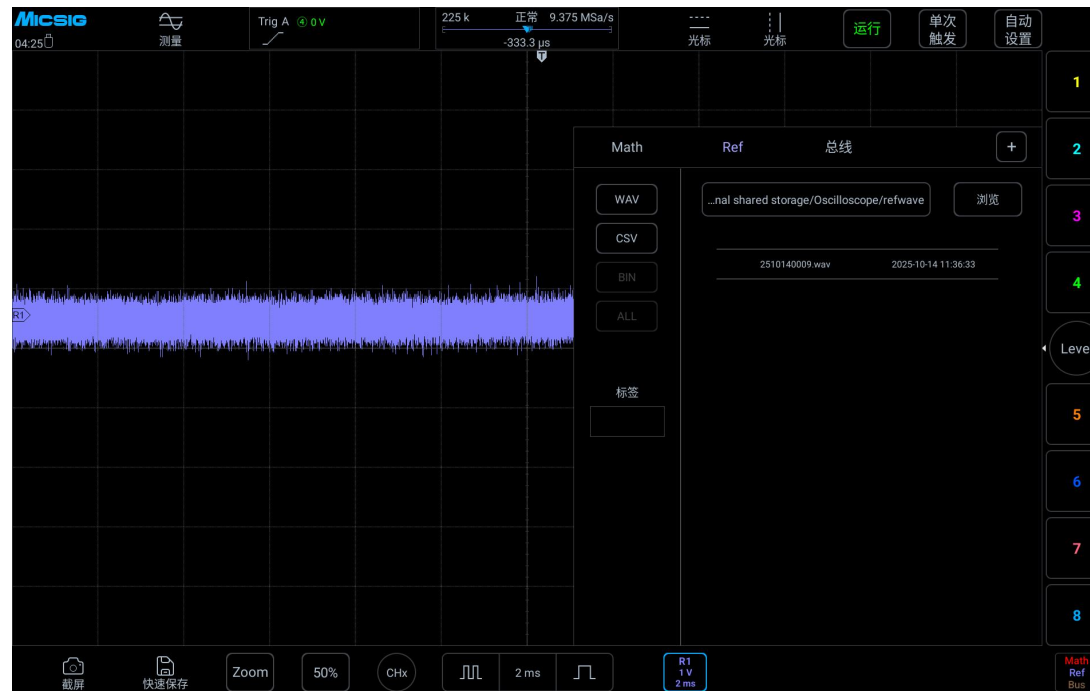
MICSIG
04:25
测量
Trig A ④ 0 V
225 k 正常 9.375 MSa/s
-333.3 μs
光标
光标
运行
单次触发
自动设置
T
1
2
3
4
Leve
5
6
7
8
Math
Ref
总线
+
WAV
CSV
BIN
ALL
…nal shared storage/Oscilloscope/refwave
浏览
2510140009.wav
2025-10-14 11:36:33
标签
R1
截屏
快速保存
Zoom
50%
CHx
2 ms
R1
1 V
2 ms
Math
Ref
Bus